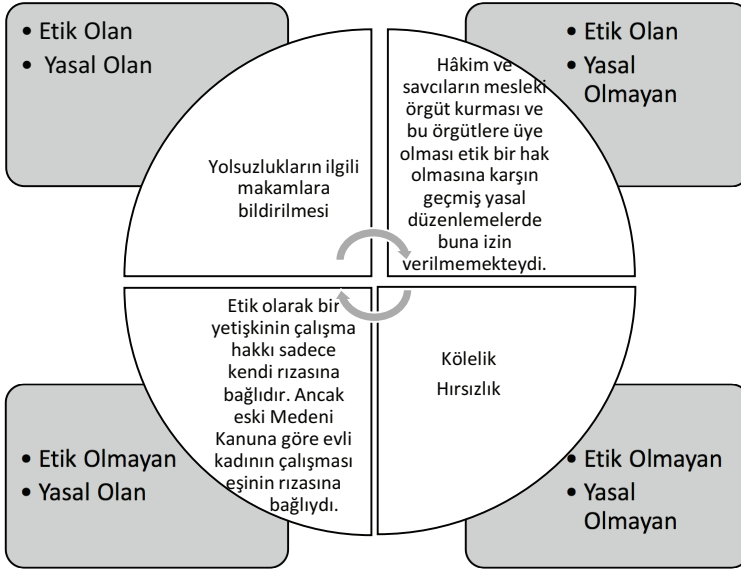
• Etik Olan
• Yasal Olan

• Etik Olan
• Yasal Olmayan

Yolsuzlukların ilgili makamlara bildirilmesi

Hâkim ve savcıların mesleki örgüt kurması ve bu örgütlere üye olması etik bir hak olmasına karşın geçmiş yasal düzenlemelerde buna izin verilmemekteydi.

Etik olarak bir yetişkinin çalışma hakkı sadece kendi rızasına bağlıdır. Ancak eski Medeni Kanuna göre evli kadının çalışması eşinin rızasına bağlıydı.

Kölelik
Hırsızlık

• Etik Olmayan
• Yasal Olan

• Etik Olmayan
• Yasal Olmayan